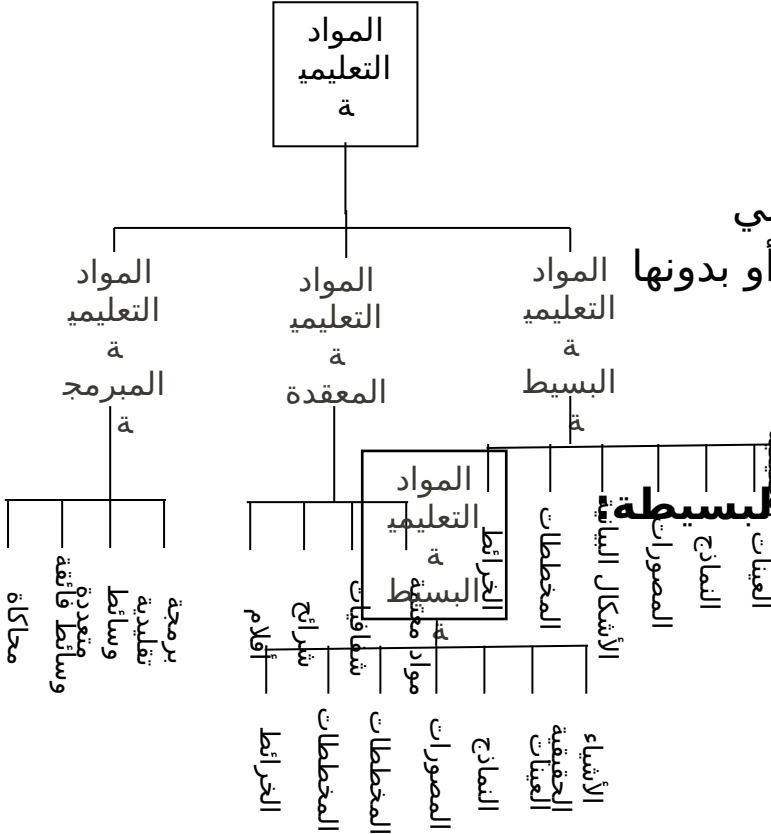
المواد التعليمية

المواد التعليمية البسيطة

المواد التعليمية المعقدة

المواد التعليمية المبرمجة

ي
أو بدونها

البسيطة:

العينات
النماذج
المصورات
الأشكال البيانية
المخططات
الخرائط

المواد التعليمية البسيطة

مواد معتمة
شفافيات
شرائح
أفلام

برمجة تقليدية
وسائط متعددة
وسائط فائقة
محاكاة

الأشياء الحقيقية العينات
النماذج
المصورات
المخططات
المخططات
الخرائط